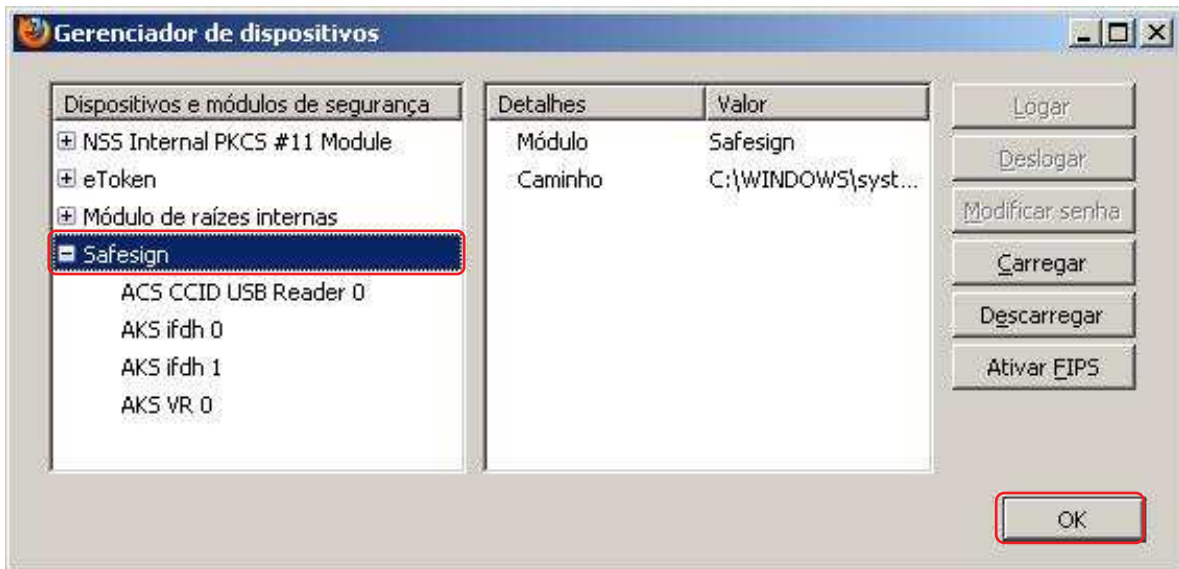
Gerenciador de dispositivos

| Dispositivos e módulos de segurança |
|---|
| ⊞ NSS Internal PKCS #11 Module |
| ⊞ eToken |
| ⊞ Módulo de raízes internas |
| ⊟ Safesign |
| ACS CCID USB Reader 0 |
| AKS ifdh 0 |
| AKS ifdh 1 |
| AKS VR 0 |

| Detalhes | Valor |
|---|---|
| Módulo | Safesign |
| Caminho | C:\WINDOWS\syst... |

Logar
Deslogar
Modificar senha
Carregar
Descarregar
Ativar FIPS

OK